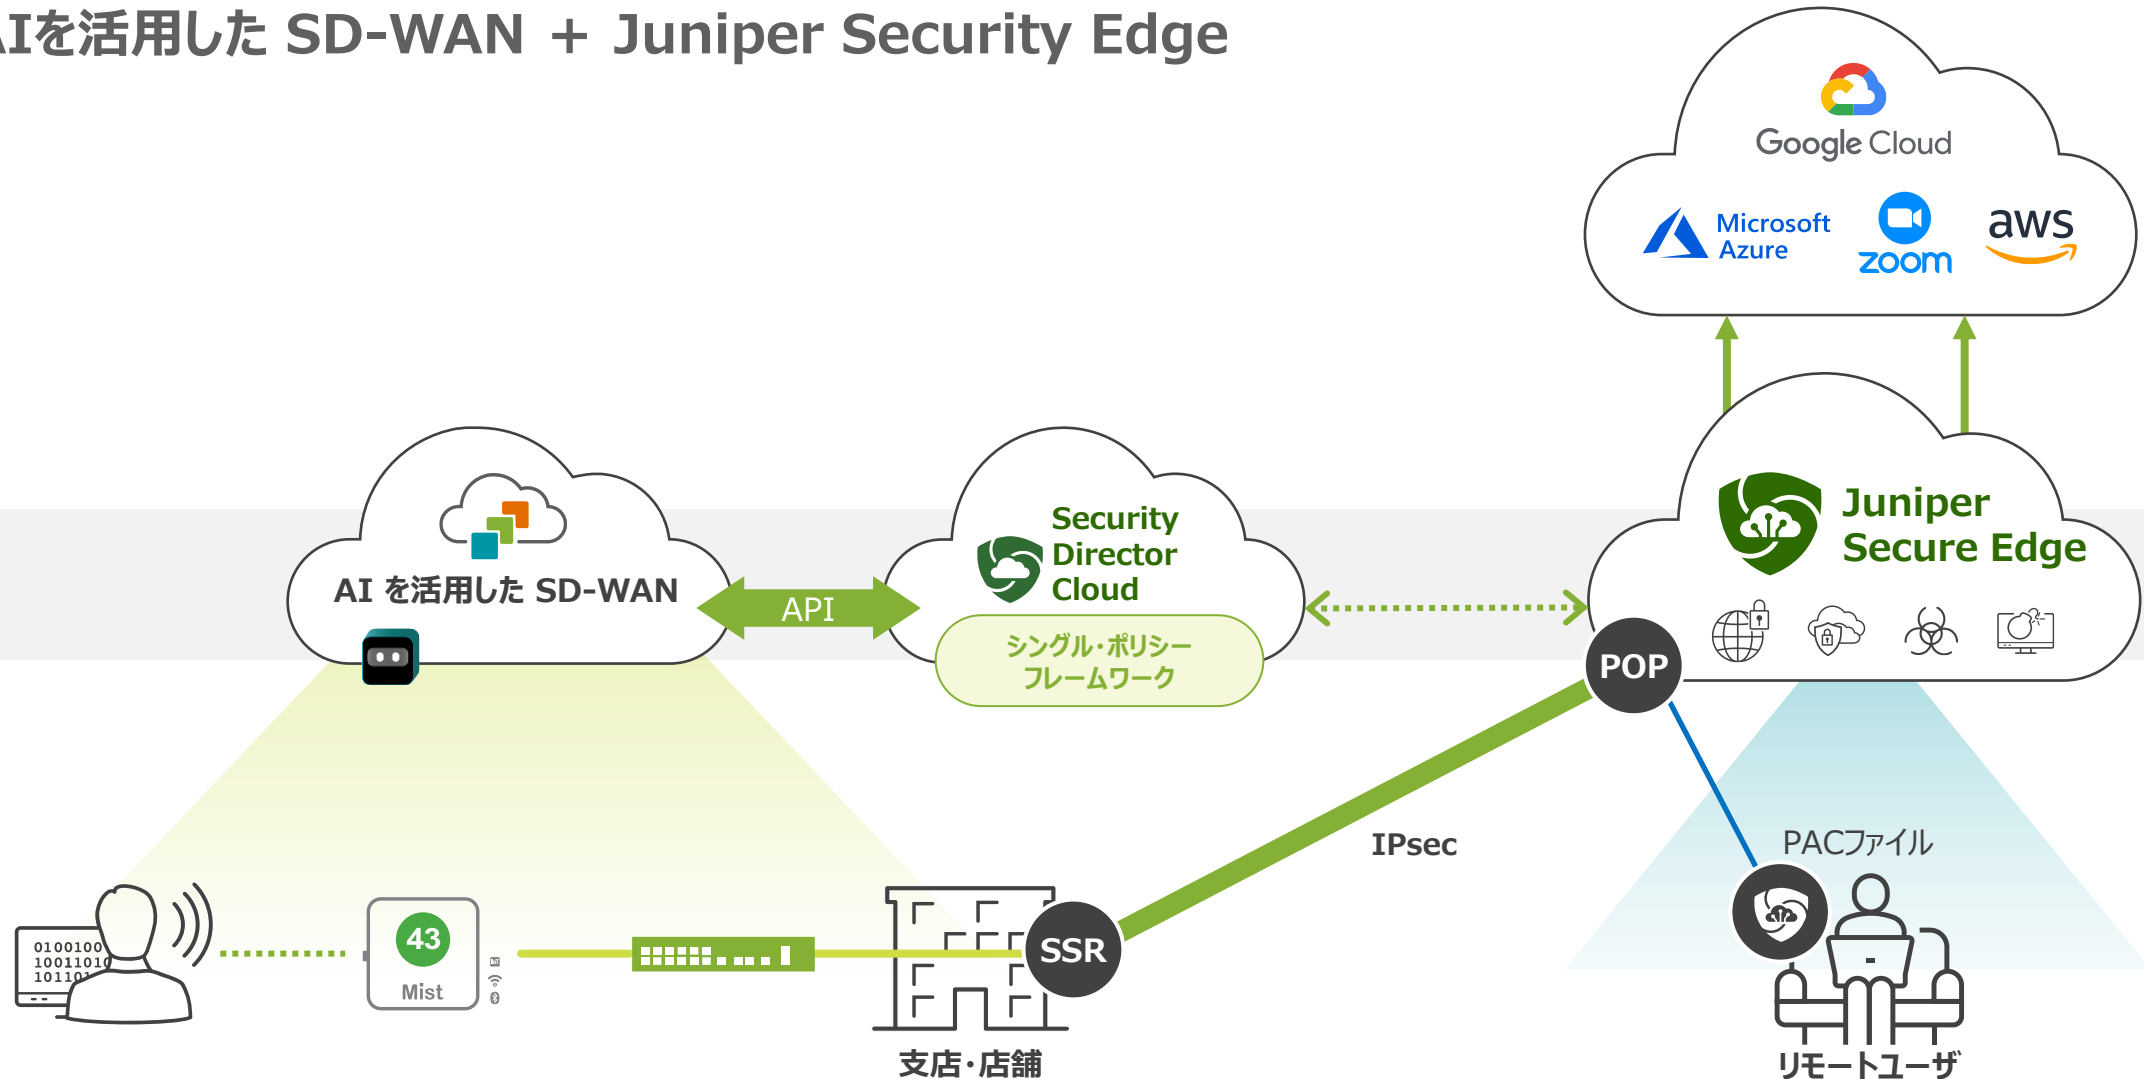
Iを活用した SD-WAN + Juniper Security Edge

Google Cloud

Microsoft Azure

zoom

aws

AI を活用した SD-WAN

API

Security Director Cloud

シングル・ポリシー フレームワーク

Juniper Secure Edge

POP

IPsec

PACファイル

0100100
1001101
10110

43
Mist

SSR

支店・店舗

リモートユーザ